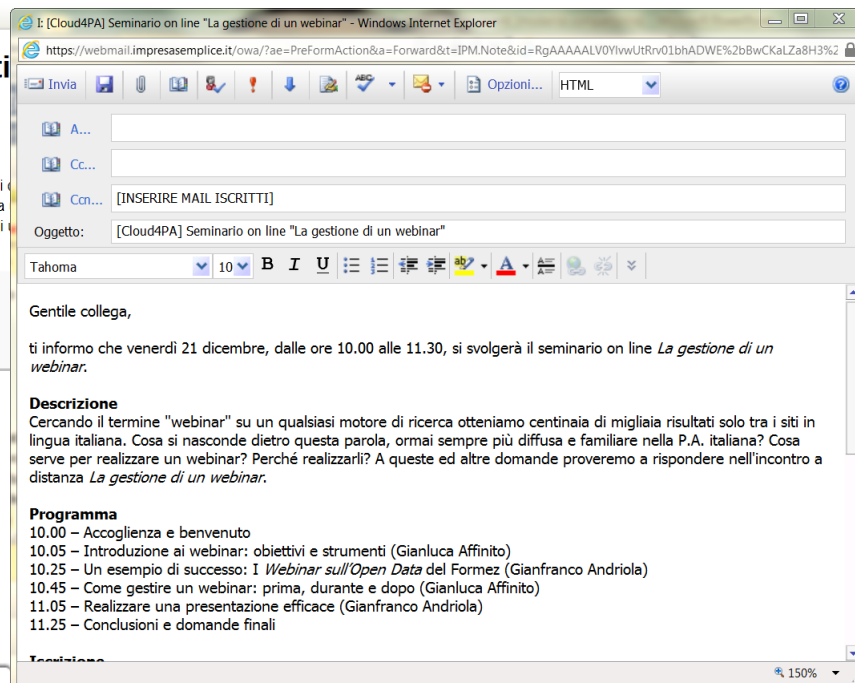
I: [Cloud4PA] Seminario on line "La gestione di un webinar" - Windows Internet Explorer

https://webmail.impresasemplice.it/owa/?ae=PreFormAction&a=Forward&t=IPM.Note&id=RgAAAAALV0YlvwUtRrv01bhADWE%2bBwCKaLZa8H3%2

Invia

Opzioni...

HTML

A...

Cc...

Ccn...

[INSERIRE MAIL ISCRITTI]

Oggetto:

[Cloud4PA] Seminario on line "La gestione di un webinar"

Tahoma

10

B I U

Gentile collega,

ti informo che venerdì 21 dicembre, dalle ore 10.00 alle 11.30, si svolgerà il seminario on line La gestione di un webinar.

Descrizione
Cercando il termine "webinar" su un qualsiasi motore di ricerca otteniamo centinaia di migliaia risultati solo tra i siti in lingua italiana. Cosa si nasconde dietro questa parola, ormai sempre più diffusa e familiare nella P.A. italiana? Cosa serve per realizzare un webinar? Perché realizzarli? A queste ed altre domande proveremo a rispondere nell'incontro a distanza La gestione di un webinar.

Programma
10.00 – Accoglienza e benvenuto
10.05 – Introduzione ai webinar: obiettivi e strumenti (Gianluca Affinito)
10.25 – Un esempio di successo: I Webinar sull'Open Data del Formez (Gianfranco Andriola)
10.45 – Come gestire un webinar: prima, durante e dopo (Gianluca Affinito)
11.05 – Realizzare una presentazione efficace (Gianfranco Andriola)
11.25 – Conclusioni e domande finali

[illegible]

150%